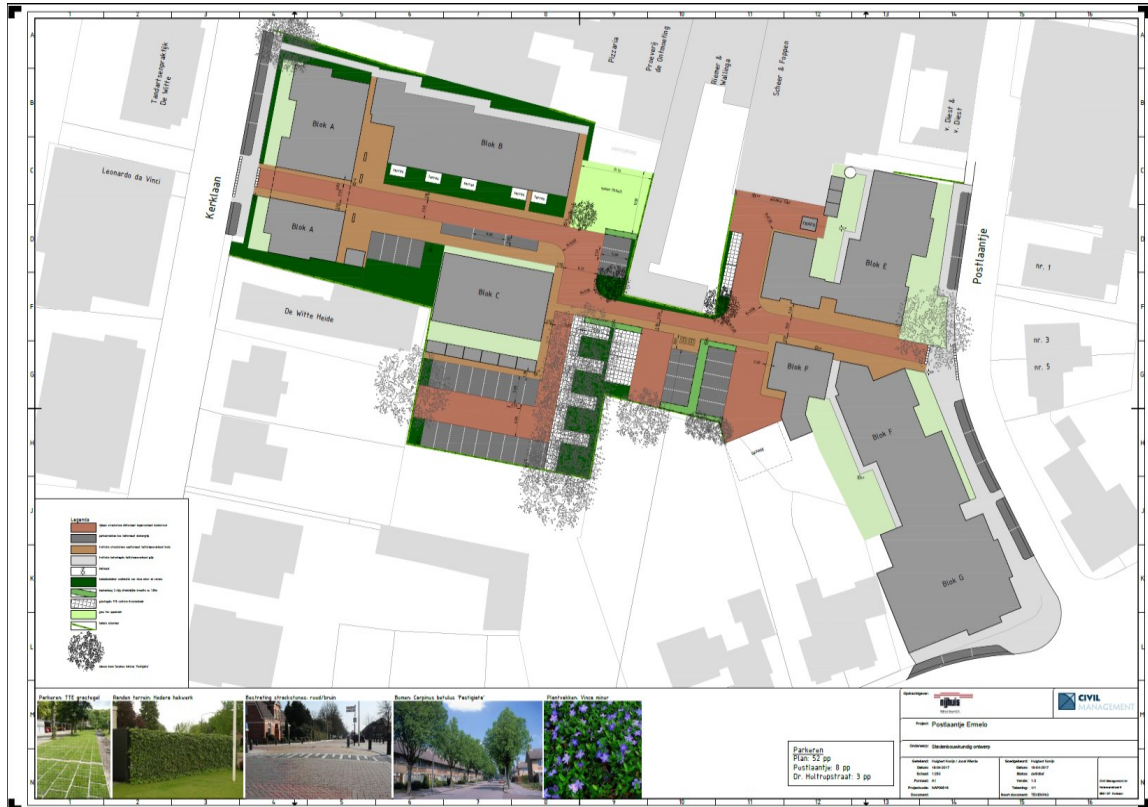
1 2 3 4 5 6 7 8 9 10 11 12 13 14 15 16

A B C D E F G H J K L M N

Tandartsenpraktijk De Witte

Leonardo da Vinci

Kerklaan

De Witte Heide

Pizzeria

Proeverij de Ontmoeting

Blemer & Nalenga

Scheer & Foppen

v. Diest & v. Diest

Postlaantje

nr. 1

nr. 3

nr. 5

Blok A

Blok A

Blok B

Blok C

Blok E

Blok F

Blok F

Blok G

Legenda

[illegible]

Parkeren: TTE grasdegel

Randen terrein: Hedera hekwerk

Bestrating straatstenen: rood/bruin

Bomen: Carpinus betulus 'Fastigiata'

Plantvakken: Vinca minor

Parkeren
Plan: 52 pp
Postlaantje: 8 pp
Dr. Holtrupstraat: 3 pp

Opdrachtgever:

nijhuis

CIVIL MANAGEMENT

Project: Postlaantje Ermelo

Onderdeel: Stedenbouwkundig ontwerp

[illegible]